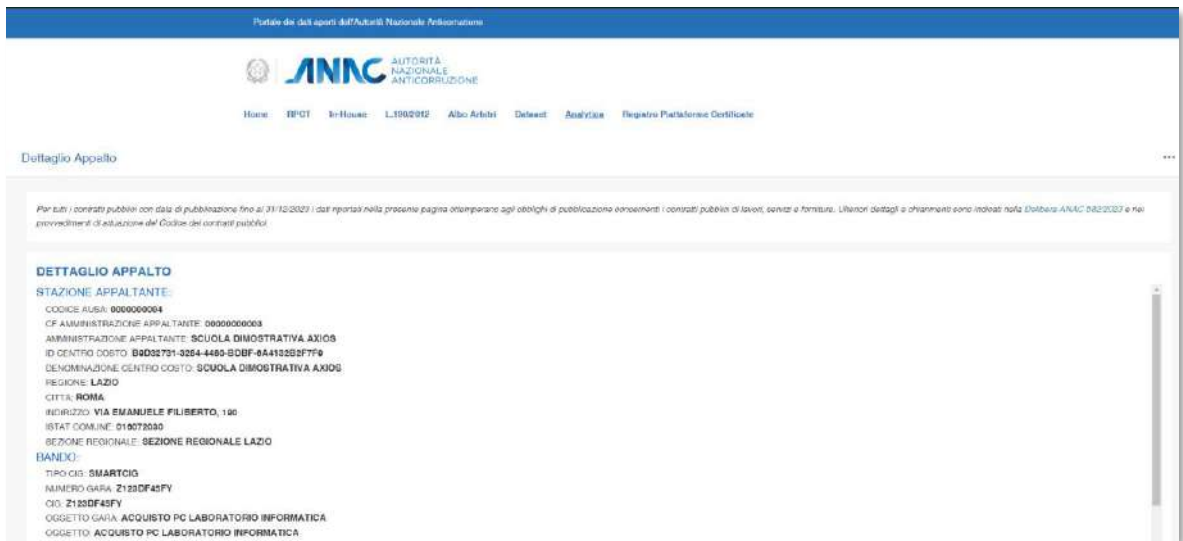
Portale dei dati aperti dell'Autorità Nazionale Anticorruzione

ANAC AUTORITÀ NAZIONALE ANTICORRUZIONE

Home RPCT In-House L.190/2012 Albo Arbitri Dataset Analytics Registro Piattaforme Certificate

Dettaglio Appalto

...

Per tutti i contratti pubblici con data di pubblicazione fino al 31/12/2023 i dati riportati nella presente pagina ottemperano agli obblighi di pubblicazione concernenti i contratti pubblici di lavori, servizi e forniture. Ulteriori dettagli e chiarimenti sono indicati nella Delibera ANAC 582/2023 e nei provvedimenti di attuazione del Codice dei contratti pubblici.

DETTAGLIO APPALTO

STAZIONE APPALTANTE:

CODICE AUSA: 0000000004
CF AMMINISTRAZIONE APPALTANTE: 00000000003
AMMINISTRAZIONE APPALTANTE: SCUOLA DIMOSTRATIVA AXIOS
ID CENTRO COSTO: B9D32731-3264-4480-BDBF-8A4132B2F7F9
DENOMINAZIONE CENTRO COSTO: SCUOLA DIMOSTRATIVA AXIOS
REGIONE: LAZIO
CITTA: ROMA
INDIRIZZO: VIA EMANUELE FILIBERTO, 190
ISTAT COMUNE: 010072030
SEZIONE REGIONALE: SEZIONE REGIONALE LAZIO

BANDO:

TIPO CIG: SMARTCIG
NUMERO GARA: Z123DF45FY
CIG: Z123DF45FY
OGGETTO GARA: ACQUISTO PC LABORATORIO INFORMATICA
OGGETTO: ACQUISTO PC LABORATORIO INFORMATICA